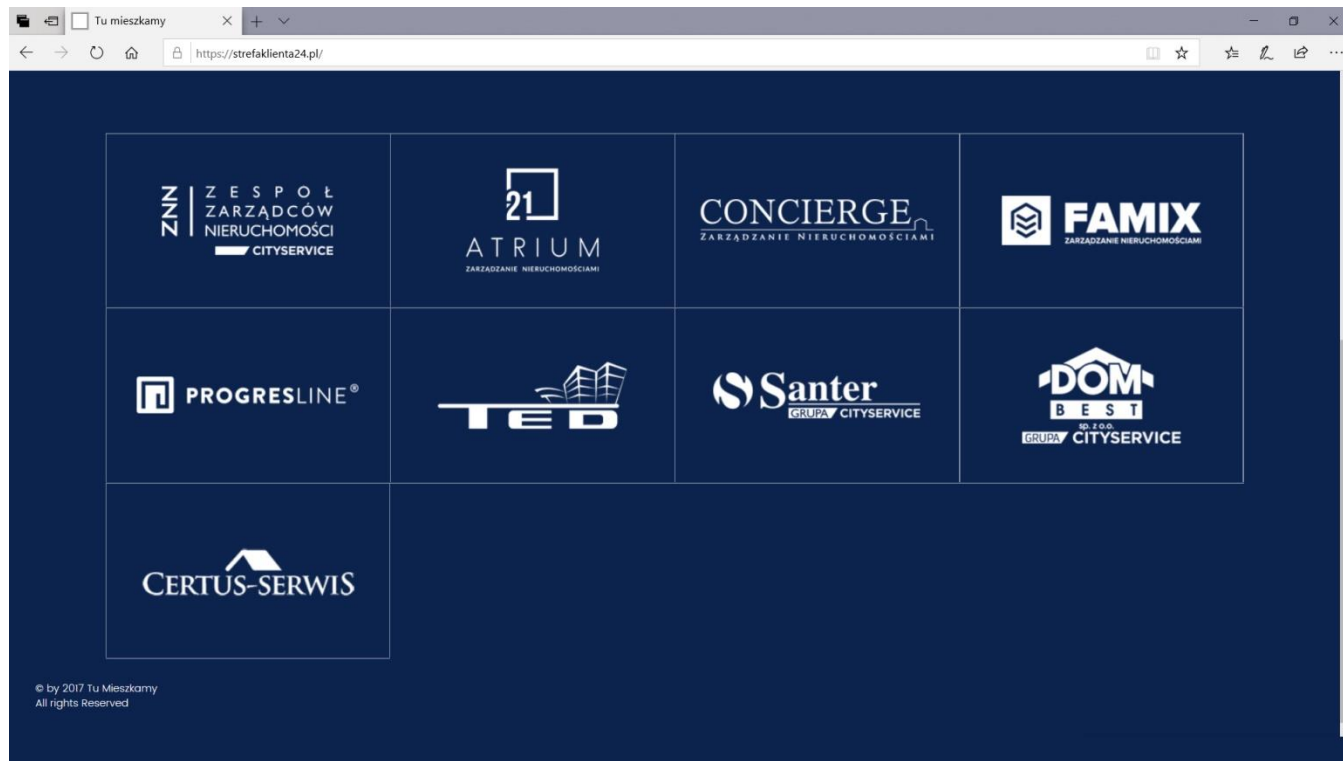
Tu mieszkamy

https://strefaklienta24.pl/

ZZN ZESPOŁ ZARZĄDCÓW NIERUCHOMOŚCI CITYSERVICE

21 ATRIUM ZARZĄDZANIE NIERUCHOMOŚCIAMI

CONCIERGE ZARZĄDZANIE NIERUCHOMOŚCIAMI

FAMIX ZARZĄDZANIE NIERUCHOMOŚCIAMI

PROGRESLINE®

TED

Santer GRUPA CITYSERVICE

DOM BEST sp. z o.o. GRUPA CITYSERVICE

CERTUS-SERWIS

© by 2017 Tu Mieszkamy
All rights Reserved